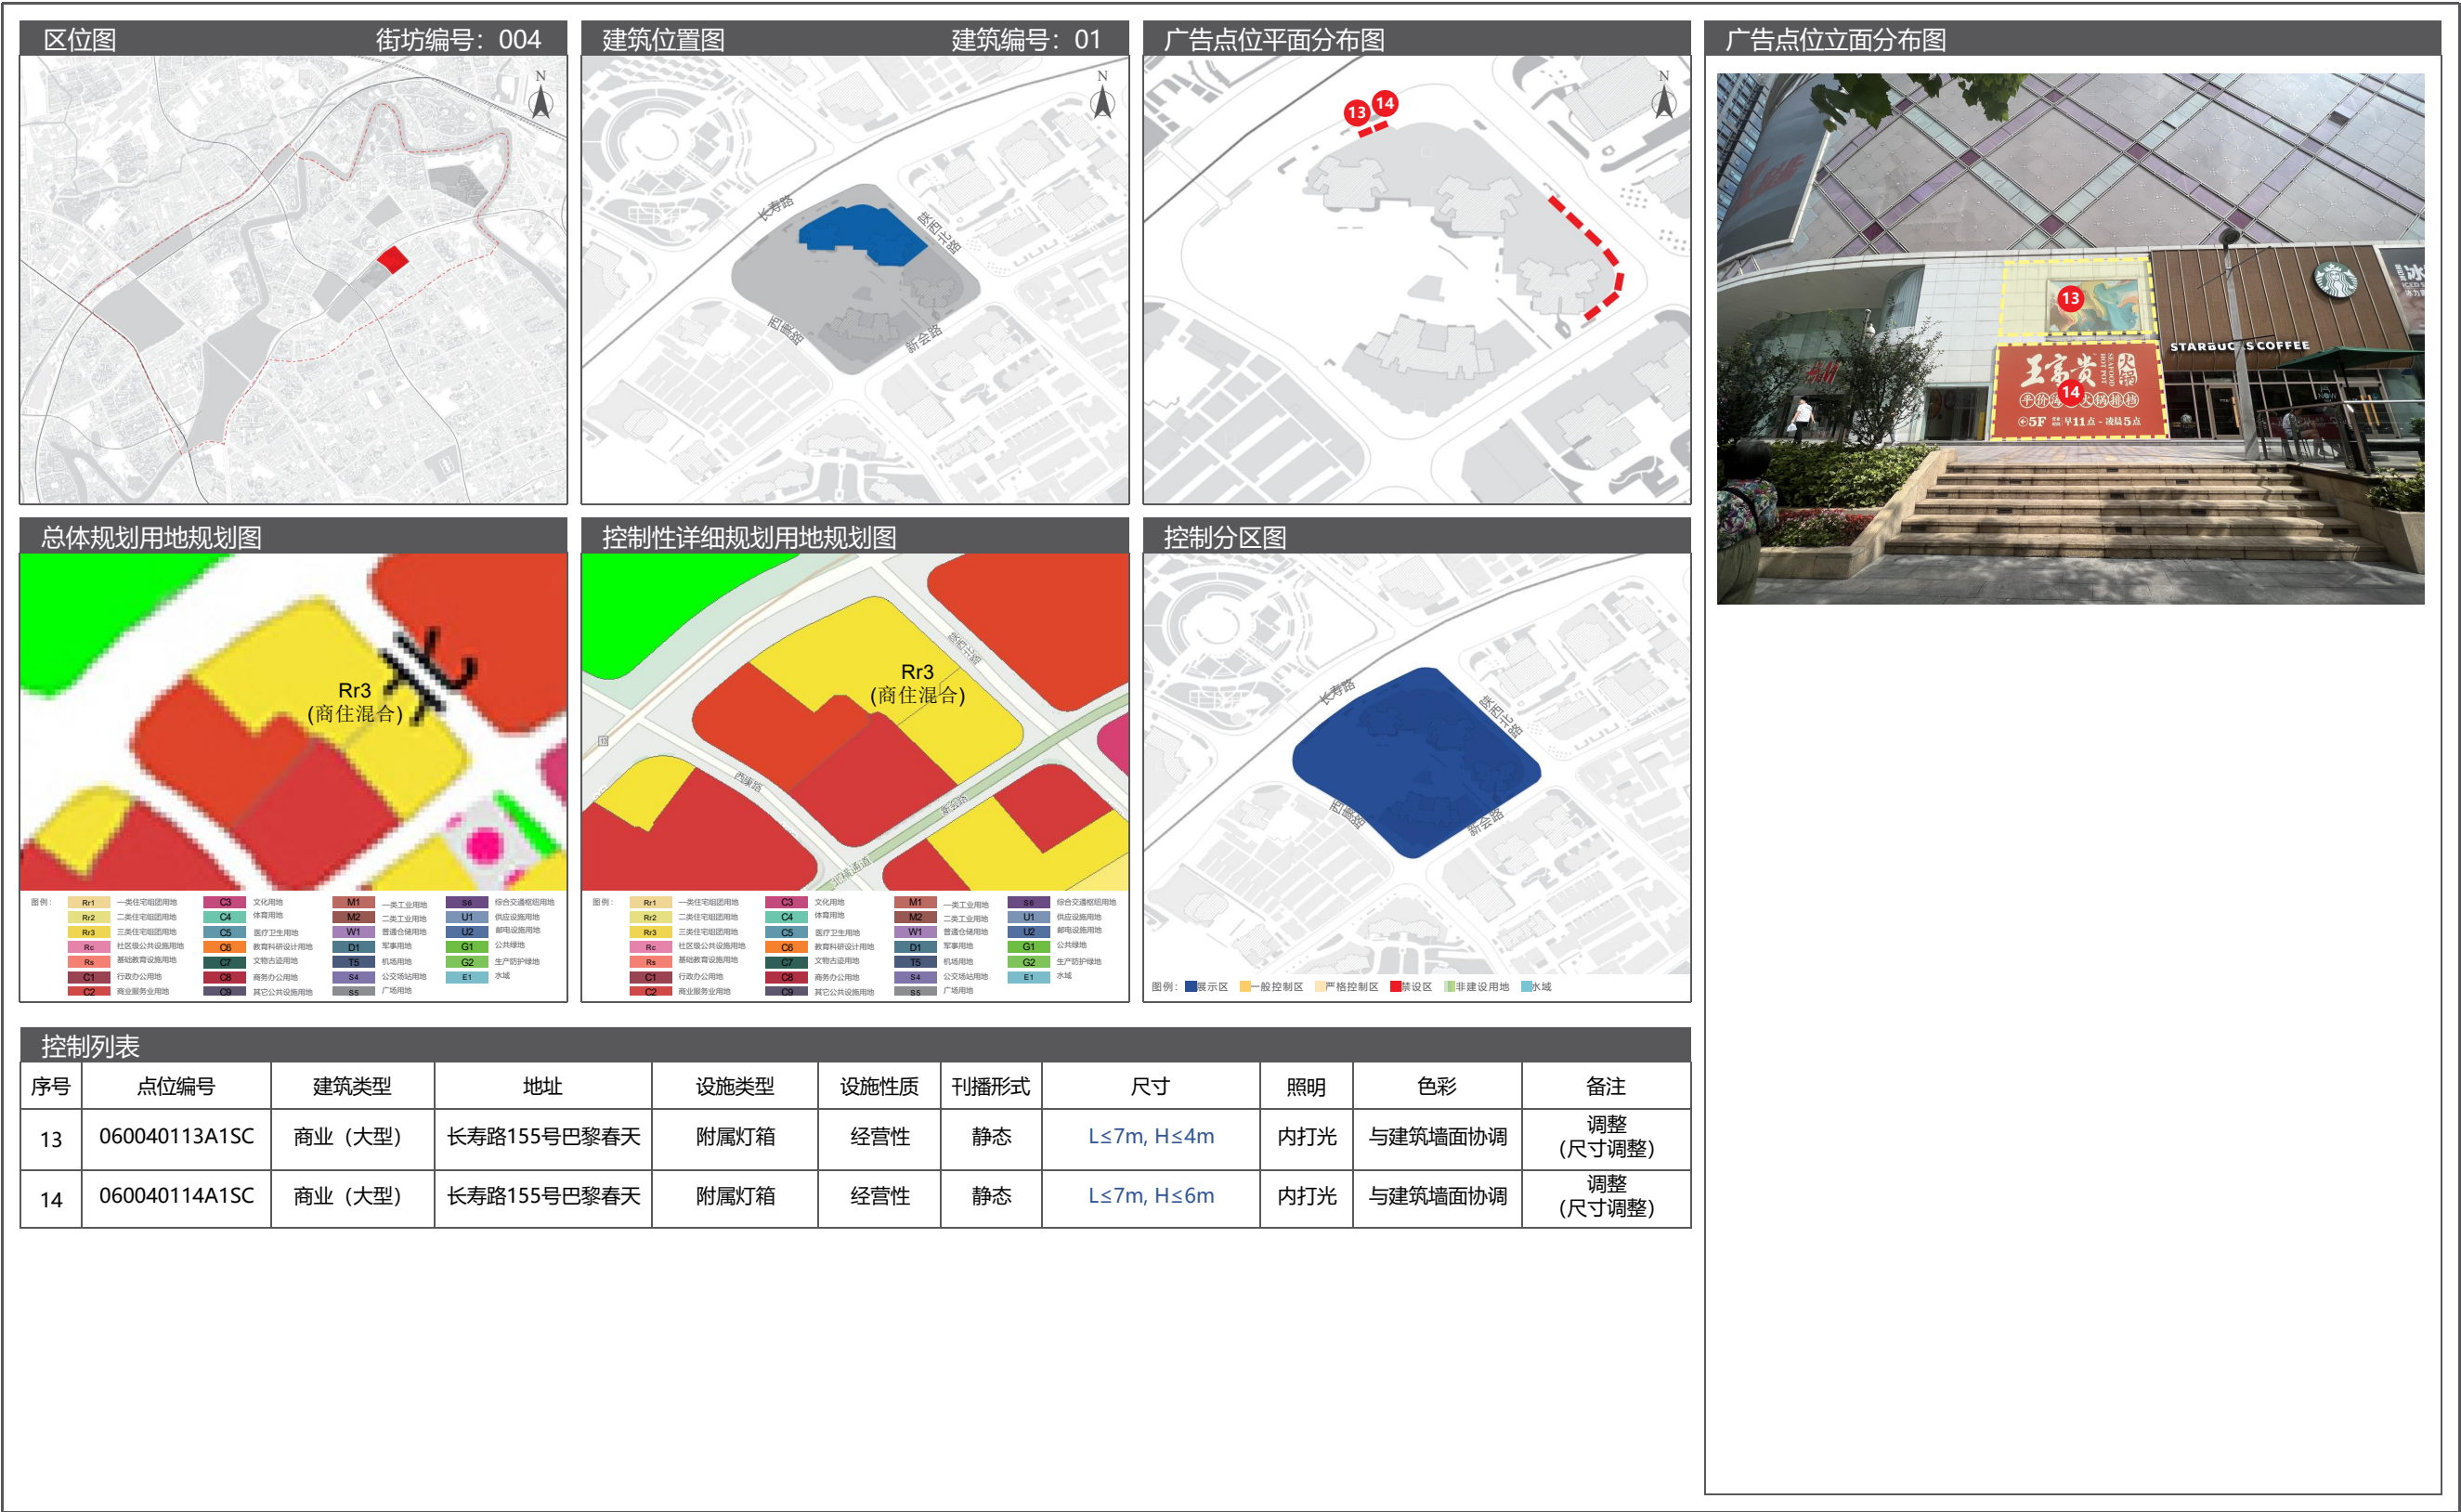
区位图 街坊编号：004

N

建筑位置图 建筑编号：01

N

长寿路

陕西北路

西康路

新会路

广告点位平面分布图

N

13 14

广告点位立面分布图

13

14

STARBUCKS COFFEE

总体规划用地规划图

Rr3
(商住混合)

控制性详细规划用地规划图

Rr3
(商住混合)

陕西北路

西康路

新会路

控制分区图

长寿路

陕西北路

西康路

新会路

图例：展示区 一般控制区 严格控制区 禁设区 非建设用地 水域

控制列表

| 序号 | 点位编号 | 建筑类型 | 地址 | 设施类型 | 设施性质 | 刊播形式 | 尺寸 | 照明 | 色彩 | 备注 |
|---|---|---|---|---|---|---|---|---|---|---|
| 13 | 060040113A1SC | 商业（大型） | 长寿路155号巴黎春天 | 附属灯箱 | 经营性 | 静态 | L≤7m, H≤4m | 内打光 | 与建筑墙面协调 | 调整（尺寸调整） |
| 14 | 060040114A1SC | 商业（大型） | 长寿路155号巴黎春天 | 附属灯箱 | 经营性 | 静态 | L≤7m, H≤6m | 内打光 | 与建筑墙面协调 | 调整（尺寸调整） |